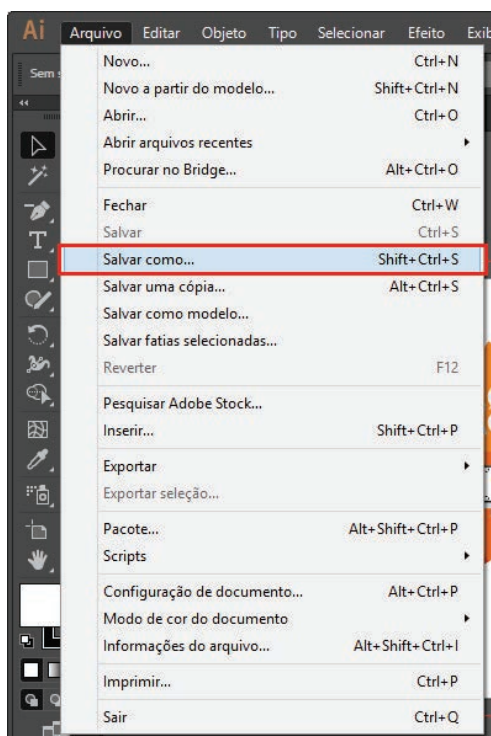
Ai Arquivo Editar Objeto Tipo Selecionar Efeito Exib

Sem

Novo... Ctrl+N
Novo a partir do modelo... Shift+Ctrl+N
Abrir... Ctrl+O
Abrir arquivos recentes
Procurar no Bridge... Alt+Ctrl+O

Fechar Ctrl+W
Salvar Ctrl+S
Salvar como... Shift+Ctrl+S
Salvar uma cópia... Alt+Ctrl+S
Salvar como modelo...
Salvar fatias selecionadas...
Reverter F12

Pesquisar Adobe Stock...
Inserir... Shift+Ctrl+P

Exportar
Exportar seleção...

Pacote... Alt+Shift+Ctrl+P
Scripts

Configuração de documento... Alt+Ctrl+P
Modo de cor do documento
Informações do arquivo... Alt+Shift+Ctrl+I

Imprimir... Ctrl+P

Sair Ctrl+Q